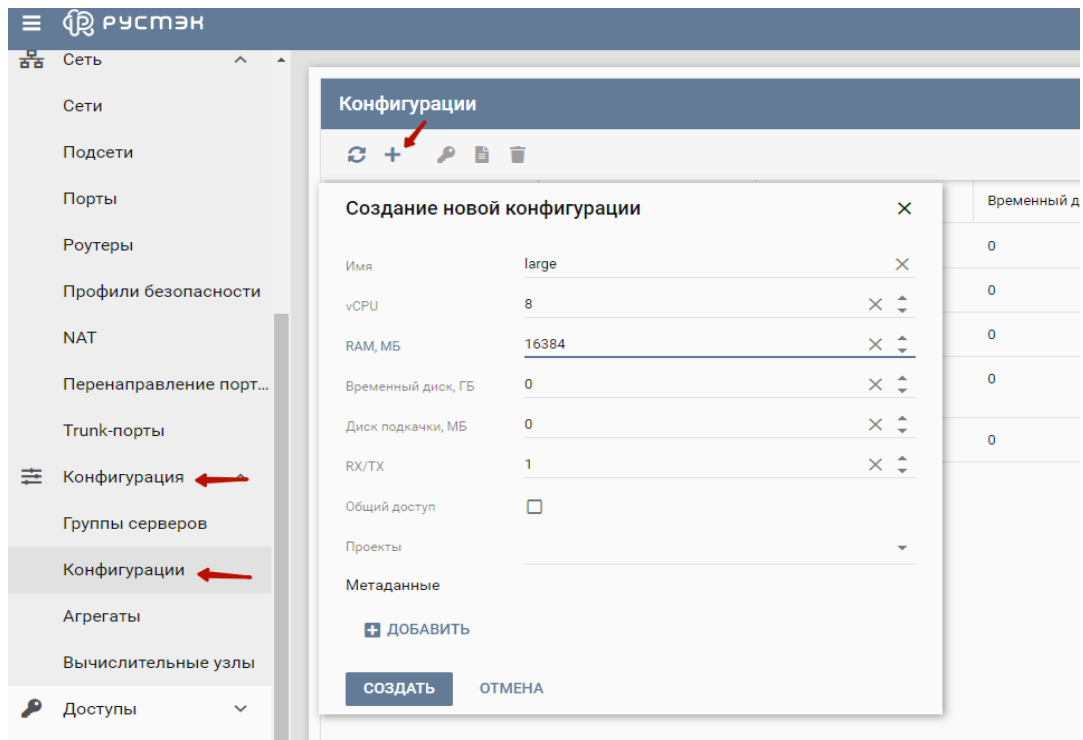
РУСТЭК

Сеть

Сети

Подсети

Порты

Роутеры

Профили безопасности

NAT

Перенаправление порт...

Trunk-порты

Конфигурация

Группы серверов

Конфигурации

Агрегаты

Вычислительные узлы

Доступы

Конфигурации

Временный д

0

0

0

0

0

Создание новой конфигурации

Имя large

vCPU 8

RAM, МБ 16384

Временный диск, ГБ 0

Диск подкачки, МБ 0

RX/TX 1

Общий доступ

Проекты

Метаданные

ДОБАВИТЬ

СОЗДАТЬ

ОТМЕНА